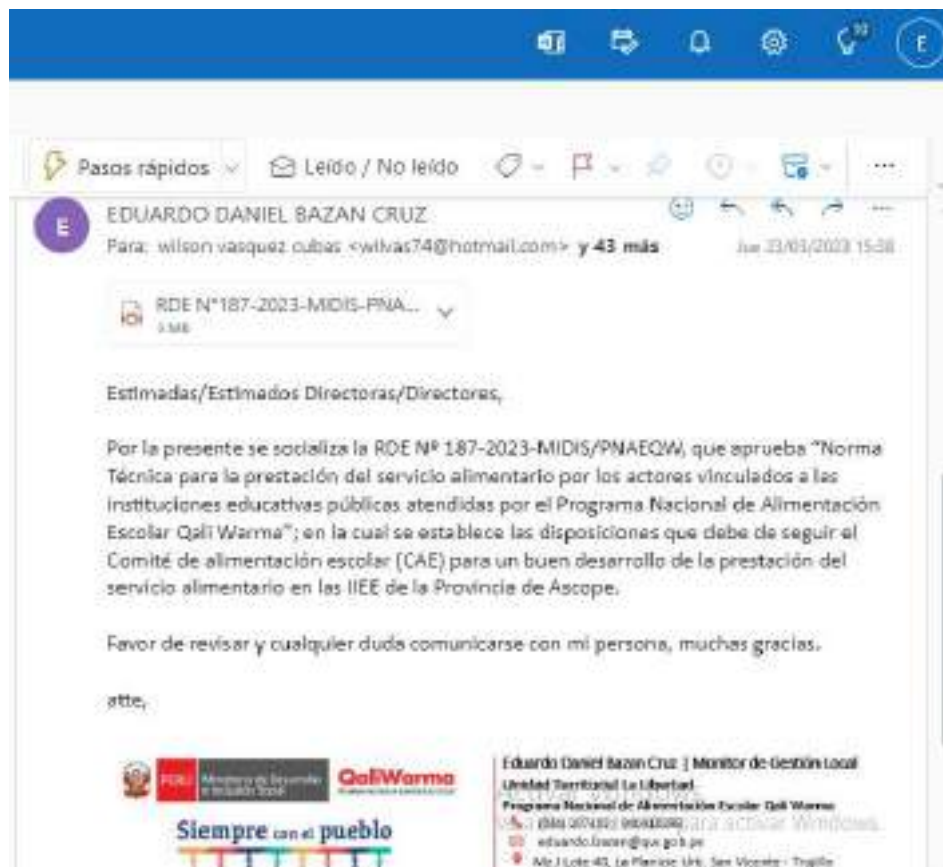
E

Pasos rápidos

Leído / No leído

EDUARDO DANIEL BAZAN CRUZ

Para: wilson vasquez cubas <wilvas74@hotmail.com> y 43 más

Jue 23/03/2023 15:38

RDE N°187-2023-MIDIS-PNA...

3 MB

Estimadas/Estimados Directoras/Directores,

Por la presente se socializa la RDE Nº 187-2023-MIDIS/PNAEQW, que aprueba "Norma Técnica para la prestación del servicio alimentario por los actores vinculados a las instituciones educativas públicas atendidas por el Programa Nacional de Alimentación Escolar Qali Warma"; en la cual se establece las disposiciones que debe de seguir el Comité de alimentación escolar (CAE) para un buen desarrollo de la prestación del servicio alimentario en las IIEE de la Provincia de Ascope.

Favor de revisar y cualquier duda comunicarse con mi persona, muchas gracias.

atte,

PERÚ Ministerio de Desarrollo e Inclusión Social

QaliWarma

Siempre con el pueblo

Eduardo Daniel Bazan Cruz | Monitor de Gestión Local

Unidad Territorial La Libertad

Programa Nacional de Alimentación Escolar Qali Warma

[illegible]

eduardo.bazan@qw.gob.pe

Mz J Lote 40, La Planicie Urb. San Vicente - Trujillo

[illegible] para activar Windows.